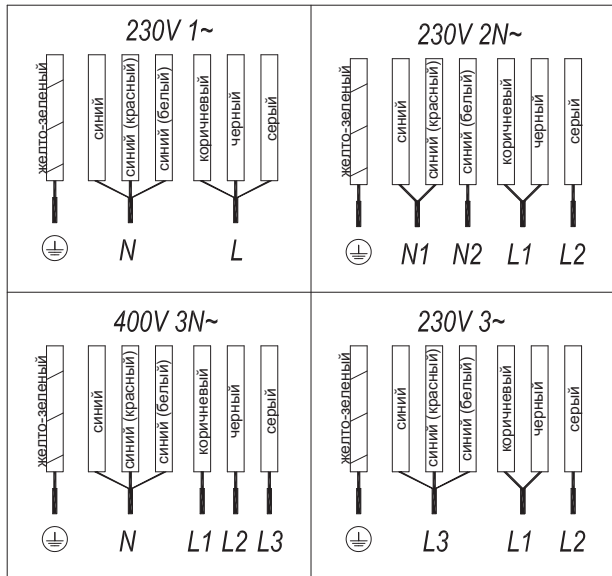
230V 1~

желто-зеленый синий синий (красный) синий (белый) коричневый черный серый

N L

230V 2N~

желто-зеленый синий синий (красный) синий (белый) коричневый черный серый

N1 N2 L1 L2

400V 3N~

желто-зеленый синий синий (красный) синий (белый) коричневый черный серый

N L1 L2 L3

230V 3~

желто-зеленый синий синий (красный) синий (белый) коричневый черный серый

L3 L1 L2